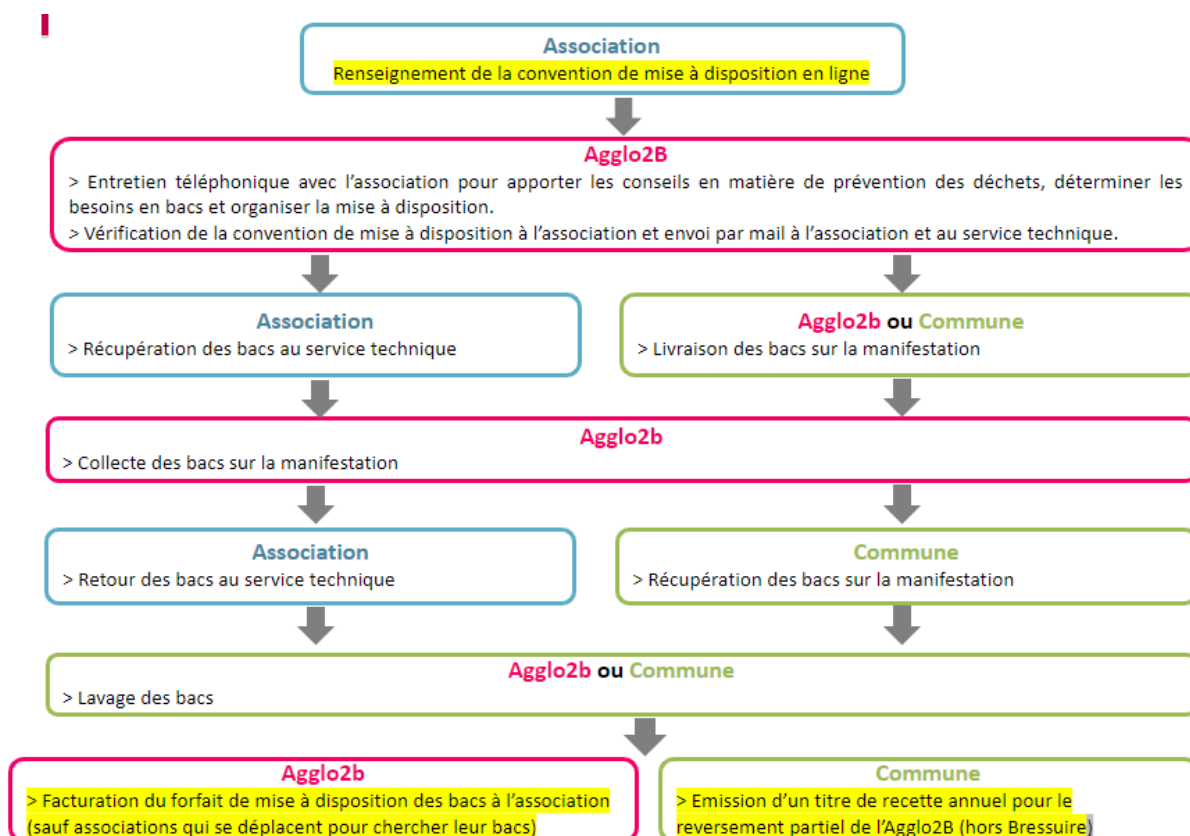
Association
Renseignement de la convention de mise à disposition en ligne

Agglo2B
> Entretien téléphonique avec l'association pour apporter les conseils en matière de prévention des déchets, déterminer les besoins en bacs et organiser la mise à disposition.
> Vérification de la convention de mise à disposition à l'association et envoi par mail à l'association et au service technique.

Association
> Récupération des bacs au service technique

Agglo2b ou Commune
> Livraison des bacs sur la manifestation

Agglo2b
> Collecte des bacs sur la manifestation

Association
> Retour des bacs au service technique

Commune
> Récupération des bacs sur la manifestation

Agglo2b ou Commune
> Lavage des bacs

Agglo2b
> Facturation du forfait de mise à disposition des bacs à l'association (sauf associations qui se déplacent pour chercher leur bacs)

Commune
> Emission d'un titre de recette annuel pour le reversement partiel de l'Agglo2B (hors Bressuire)